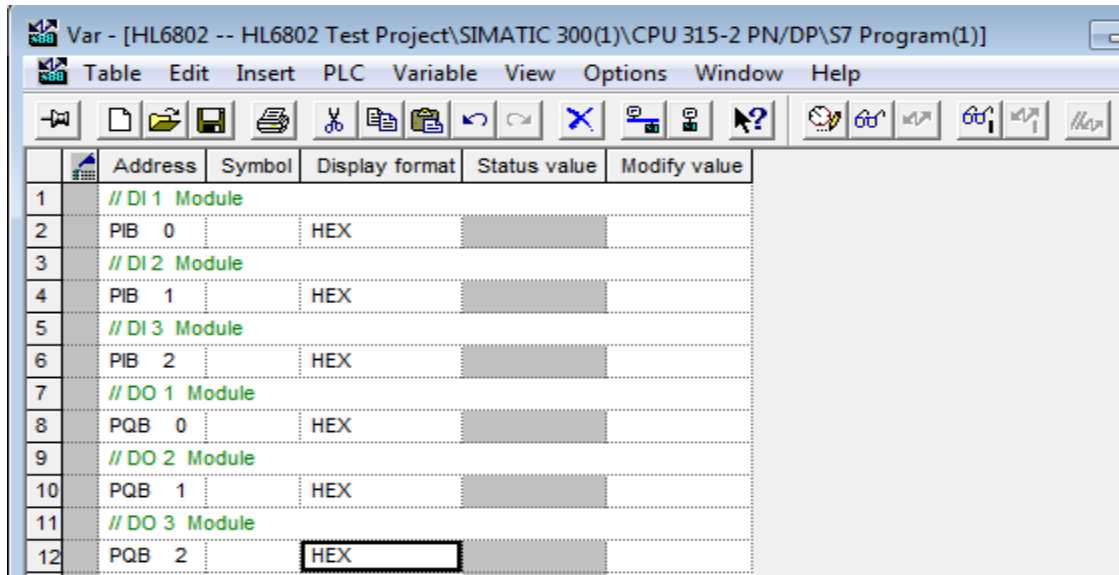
Var - [HL6802 -- HL6802 Test Project\SIMATIC 300(1)\CPU 315-2 PN/DP\S7 Program(1)]

Table Edit Insert PLC Variable View Options Window Help

| | | Address | Symbol | Display format | Status value | Modify value |
|---|---|---|---|---|---|---|
| 1 | | // DI 1 Module | | | | |
| 2 | | PIB 0 | | HEX | | |
| 3 | | // DI 2 Module | | | | |
| 4 | | PIB 1 | | HEX | | |
| 5 | | // DI 3 Module | | | | |
| 6 | | PIB 2 | | HEX | | |
| 7 | | // DO 1 Module | | | | |
| 8 | | PQB 0 | | HEX | | |
| 9 | | // DO 2 Module | | | | |
| 10 | | PQB 1 | | HEX | | |
| 11 | | // DO 3 Module | | | | |
| 12 | | PQB 2 | | HEX | | |